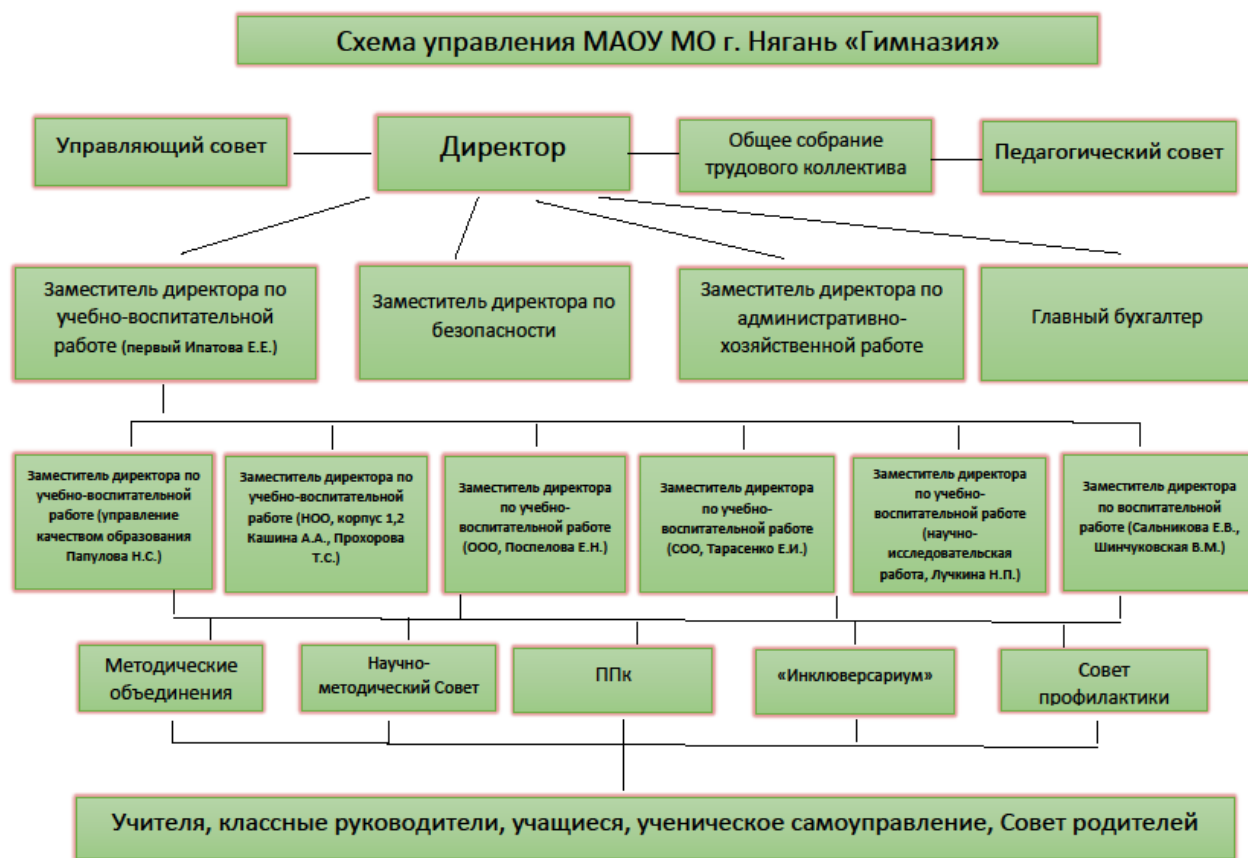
Схема управления МАОУ МО г. Нягань «Гимназия»

Управляющий совет

Директор

Общее собрание трудового коллектива

Педагогический совет

Заместитель директора по учебно-воспитательной работе (первый Ипатова Е.Е.)

Заместитель директора по безопасности

Заместитель директора по административно-хозяйственной работе

Главный бухгалтер

Заместитель директора по учебно-воспитательной работе (управление качеством образования Папулова Н.С.)

Заместитель директора по учебно-воспитательной работе (НОО, корпус 1,2 Кашина А.А., Прохорова Т.С.)

Заместитель директора по учебно-воспитательной работе (ООО, Поспелова Е.Н.)

Заместитель директора по учебно-воспитательной работе (СОО, Тарасенко Е.И.)

Заместитель директора по учебно-воспитательной работе (научно-исследовательская работа, Лучкина Н.П.)

Заместитель директора по воспитательной работе (Сальникова Е.В., Шинчуковская В.М.)

Методические объединения

Научно-методический Совет

ППк

«Инклюверсариум»

Совет профилактики

Учителя, классные руководители, учащиеся, ученическое самоуправление, Совет родителей